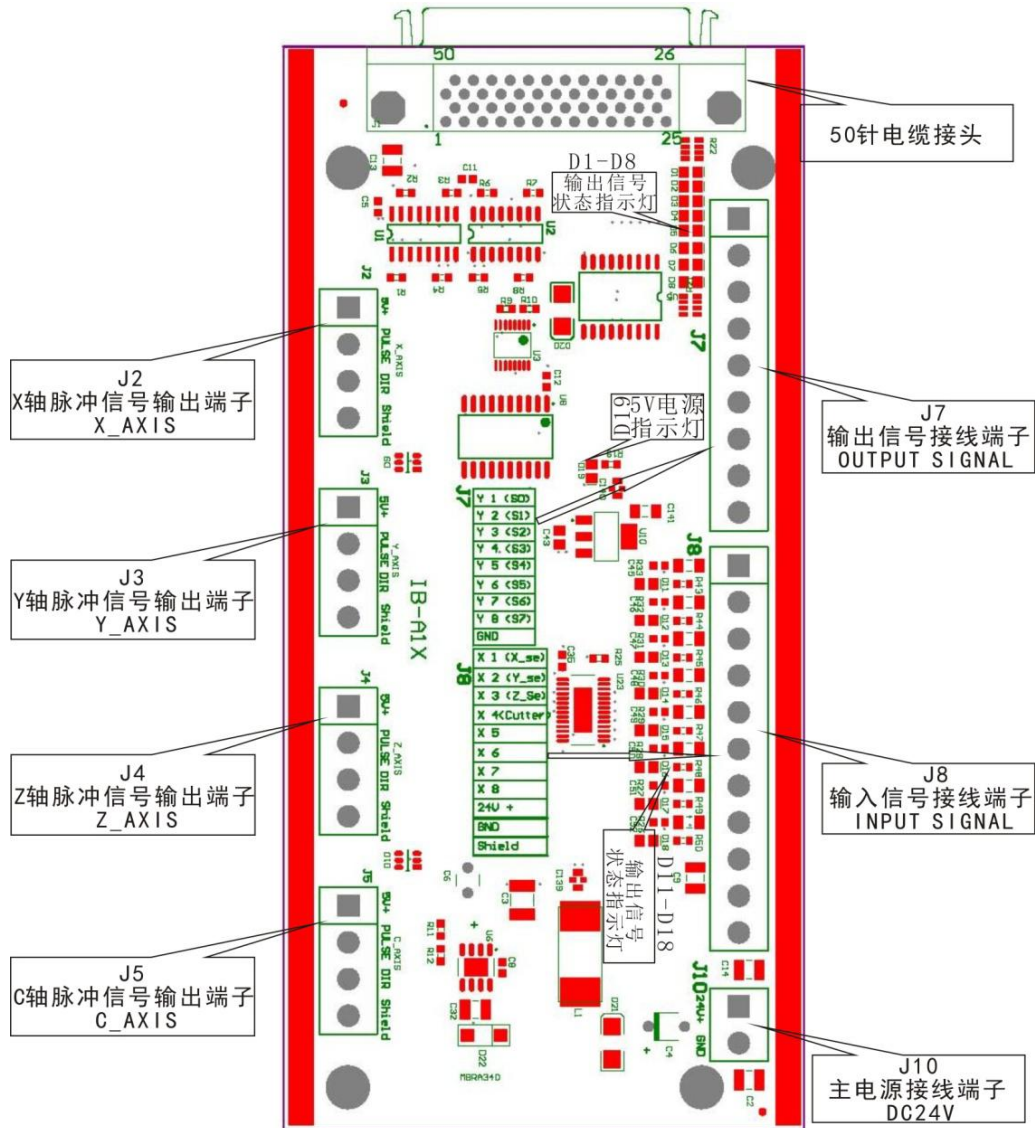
50
26
1
25
50针电缆接头
D1-D8
输出信号
状态指示灯
D19
5V电源
指示灯
J2
X轴脉冲信号输出端子
X_AXIS
J3
Y轴脉冲信号输出端子
Y_AXIS
J4
Z轴脉冲信号输出端子
Z_AXIS
J5
C轴脉冲信号输出端子
C_AXIS
J7
输出信号接线端子
OUTPUT SIGNAL
J8
输入信号接线端子
INPUT SIGNAL
J10
主电源接线端子
DC24V
D11-D18
输出信号
状态指示灯
IB-A1X
J2
5V+
PULSE
DIR
Shield
X_AXIS
J3
5V+
PULSE
DIR
Shield
Y_AXIS
J4
5V+
PULSE
DIR
Shield
Z_AXIS
J5
5V+
PULSE
DIR
Shield
C_AXIS
J7
| Y 1 (S0) |
|---|
| Y 2 (S1) |
| Y 3 (S2) |
| Y 4 (S3) |
| Y 5 (S4) |
| Y 6 (S5) |
| Y 7 (S6) |
| Y 8 (S7) |
| GND |

J8
| X 1 (X_se) |
|---|
| X 2 (Y_se) |
| X 3 (Z_Se) |
| X 4(Cutter) |
| X 5 |
| X 6 |
| X 7 |
| X 8 |
| 24V + |
| GND |
| Shield |

J7
J8
J10
24V+
GND
MBRA340
D22
D21
L1
C4